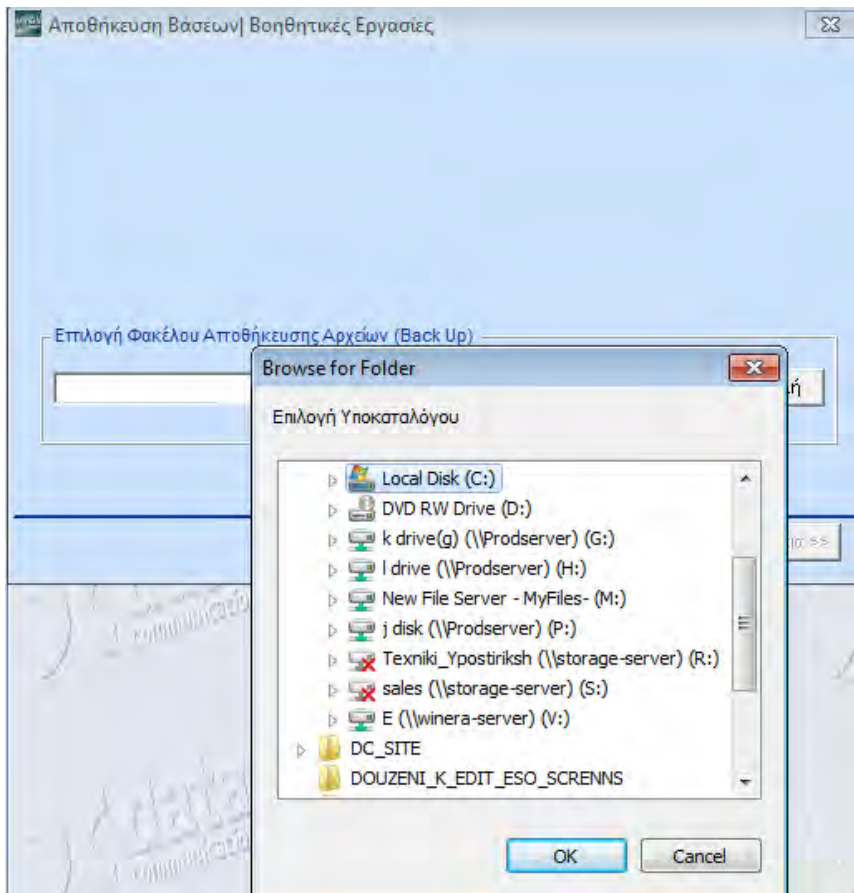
Αποθήκευση Βάσεων| Βοηθητικές Εργασίες

Επιλογή Φακέλου Αποθήκευσης Αρχείων (Back Up)

Browse for Folder

Επιλογή Υποκαταλόγου

Local Disk (C:)
DVD RW Drive (D:)
k drive(g) (\\Prodserver) (G:)
l drive (\\Prodserver) (H:)
New File Server - MyFiles- (M:)
j disk (\\Prodserver) (P:)
Texniki_Ypostiriksh (\\storage-server) (R:)
sales (\\storage-server) (S:)
E (\\winera-server) (V:)
DC_SITE
DOUZENI_K_EDIT_ESO_SCRENNS

OK
Cancel